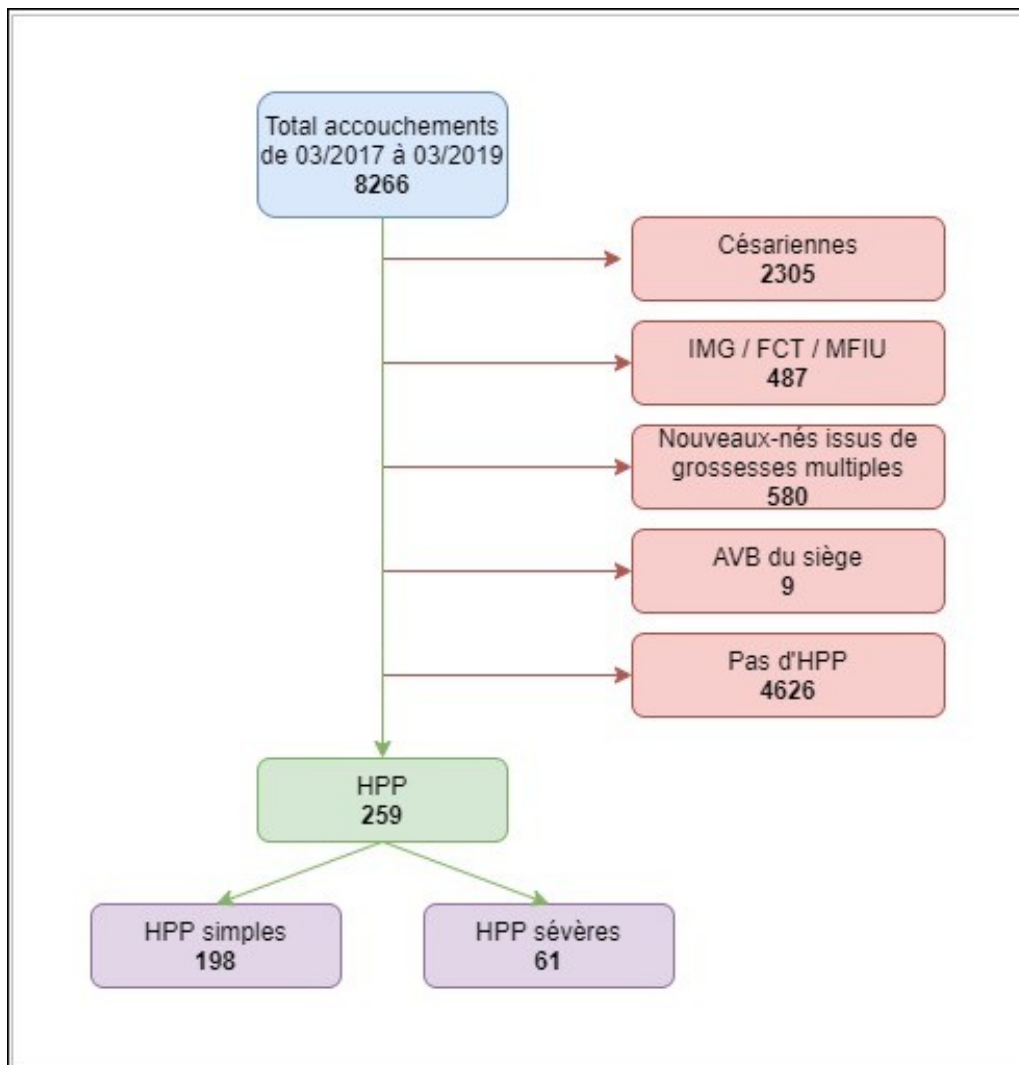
Total accouchements de 03/2017 à 03/2019
**8266**

Césariennes
**2305**

IMG / FCT / MFIU
**487**

Nouveaux-nés issus de grossesses multiples
**580**

AVB du siège
**9**

Pas d'HPP
**4626**

HPP
**259**

HPP simples
**198**

HPP sévères
**61**